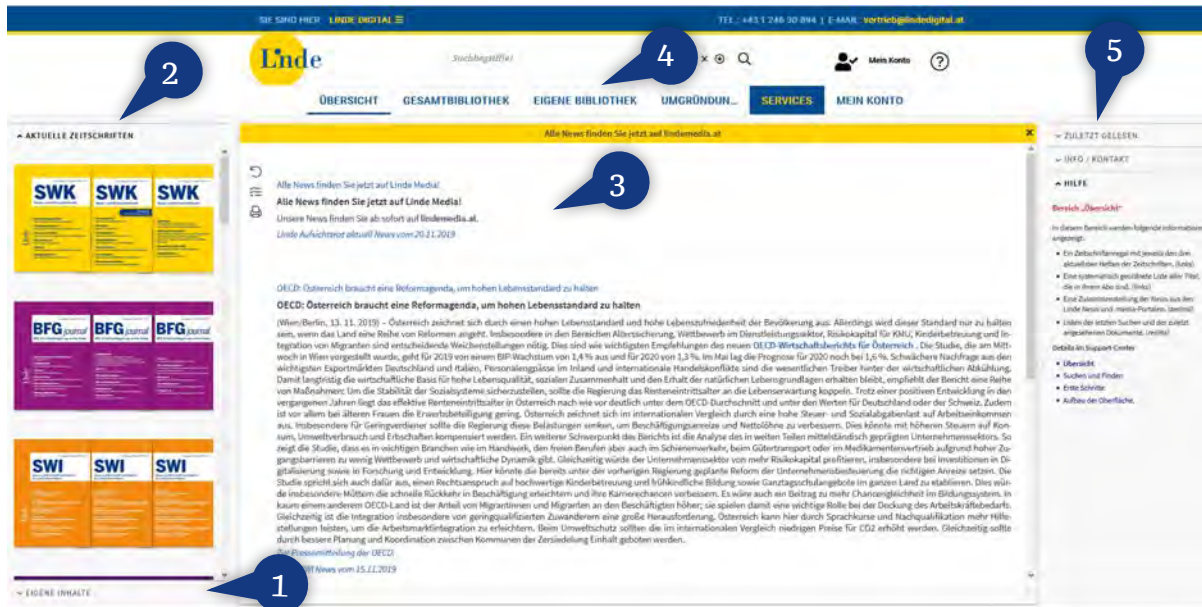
SIE SIND HIER: LINDE DIGITAL ☰

TEL.: +43 1 246 30 894 | E-MAIL: vertrieb@lindedigital.at

Linde

Suchbegriff(e)

Mein Konto

?

ÜBERSICHT GESAMTBIBLIOTHEK EIGENE BIBLIOTHEK UMGRÜNDUN... SERVICES MEIN KONTO

2

4

5

3

1

AKTUELLE ZEITSCHRIFTEN

SWK SWK SWK

BFG journal BFG journal BFG journal

SWI SWI SWI

EIGENE INHALTE

Alle News finden Sie jetzt auf lindemedia.at

Alle News finden Sie jetzt auf Linde Media!

Alle News finden Sie jetzt auf Linde Media!

Unsere News finden Sie ab sofort auf lindemedia.at.

Linde Aufsichtsrat aktuell News vom 20.11.2019

OECD: Österreich braucht eine Reformagenda, um hohen Lebensstandard zu halten

OECD: Österreich braucht eine Reformagenda, um hohen Lebensstandard zu halten

(Wien/Berlin, 13. 11. 2019) – Österreich zeichnet sich durch einen hohen Lebensstandard und hohe Lebenszufriedenheit der Bevölkerung aus. Allerdings wird dieser Standard nur zu halten sein, wenn das Land eine Reihe von Reformen angeht. Insbesondere in den Bereichen Altersicherung, Wettbewerb im Dienstleistungssektor, Risikokapital für KMU, Kinderbetreuung und Integration von Migranten sind entscheidende Weichenstellungen nötig. Dies sind wie wichtigsten Empfehlungen des neuen OECD-Wirtschaftsberichts für Österreich. Die Studie, die am Mittwoch in Wien vorgestellt wurde, geht für 2019 von einem BIP-Wachstum von 1,4 % aus und für 2020 von 1,3 %. Im Mai lag die Prognose für 2020 noch bei 1,6 %. Schwächere Nachfrage aus den wichtigsten Exportmärkten Deutschland und Italien, Personalengpässe im Inland und internationale Handelskonflikte sind die wesentlichen Treiber hinter der wirtschaftlichen Abkühlung. Damit langfristig die wirtschaftliche Basis für hohe Lebensqualität, sozialen Zusammenhalt und den Erhalt der natürlichen Lebensgrundlagen erhalten bleibt, empfiehlt der Bericht eine Reihe von Maßnahmen: Um die Stabilität der Sozialsysteme sicherzustellen, sollte die Regierung das Renteneintrittsalter an die Lebenserwartung koppeln. Trotz einer positiven Entwicklung in den vergangenen Jahren liegt das effektive Renteneintrittsalter in Österreich noch wie vor deutlich unter dem OECD-Durchschnitt und unter den Werten für Deutschland oder die Schweiz. Zudem ist vor allem bei älteren Frauen die Erwerbsbeteiligung gering. Österreich zeichnet sich im internationalen Vergleich durch eine hohe Steuer- und Sozialabgabenlast auf Arbeitseinkommen aus. Insbesondere für Geringverdiener sollte die Regierung diese Belastungen senken, um Beschäftigungsanreize und Nettolöhne zu verbessern. Dies könnte mit höheren Steuern auf Konsum, Umweltverbrauch und Erbschaften kompensiert werden. Ein weiterer Schwerpunkt des Berichts ist die Analyse des in weiten Teilen mittelständisch geprägten Unternehmenssektors. So zeigt die Studie, dass es in wichtigen Branchen wie im Handwerk, den freien Berufen aber auch im Schienenverkehr, beim Gütertransport oder im Medikamentenvertrieb aufgrund hoher Zugangsbarrieren zu wenig Wettbewerb und wirtschaftliche Dynamik gibt. Gleichzeitig würde der Unternehmenssektor von mehr Risikokapital profitieren, insbesondere bei Investitionen in Digitalisierung sowie in Forschung und Entwicklung. Hier könnte die bereits unter der vorherigen Regierung geplante Reform der Unternehmensbesteuerung die richtigen Anreize setzen. Die Studie spricht sich auch dafür aus, einen Rechtsanspruch auf hochwertige Kinderbetreuung und frühkindliche Bildung sowie Ganztagsschulangebote im ganzen Land zu etablieren. Dies würde insbesondere Müttern die schnelle Rückkehr in Beschäftigung erleichtern und ihre Karrierechancen verbessern. Es wäre auch ein Beitrag zu mehr Chancengleichheit im Bildungssystem. In kaum einem anderen OECD-Land ist der Anteil von Migrantinnen und Migranten an den Beschäftigten höher; sie spielen damit eine wichtige Rolle bei der Deckung des Arbeitskräftebedarfs. Gleichzeitig ist die Integration insbesondere von geringqualifizierten Zuwanderern eine große Herausforderung. Österreich kann hier durch Sprachkurse und Nachqualifikation mehr Hilfestellungen leisten, um die Arbeitsmarktintegration zu erleichtern. Beim Umweltschutz sollten die im internationalen Vergleich niedrigen Preise für CO2 erhöht werden. Gleichzeitig sollte durch bessere Planung und Koordination zwischen Kommunen der Zersiedelung Einhalt geboten werden.

Zur Pressemitteilung der OECD

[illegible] News vom 15.11.2019

ZULETZT GELESEN

INFO / KONTAKT

HILFE

Bereich „Übersicht"

In diesem Bereich werden folgende Informationen angezeigt:

• Ein Zeitschriftenregal mit jeweils den drei aktuellsten Heften der Zeitschriften. (links)
• Eine systematisch geordnete Liste aller Titel, die in Ihrem Abo sind. (links)
• Eine Zusammenstellung der News aus den Linde News und -media-Portalen. (mittig)
• Listen der letzten Suchen und der zuletzt angesehenen Dokumente. (rechts)

Details im Support-Center

• Übersicht
• Suchen und Finden
• Erste Schritte
• Aufbau der Oberfläche